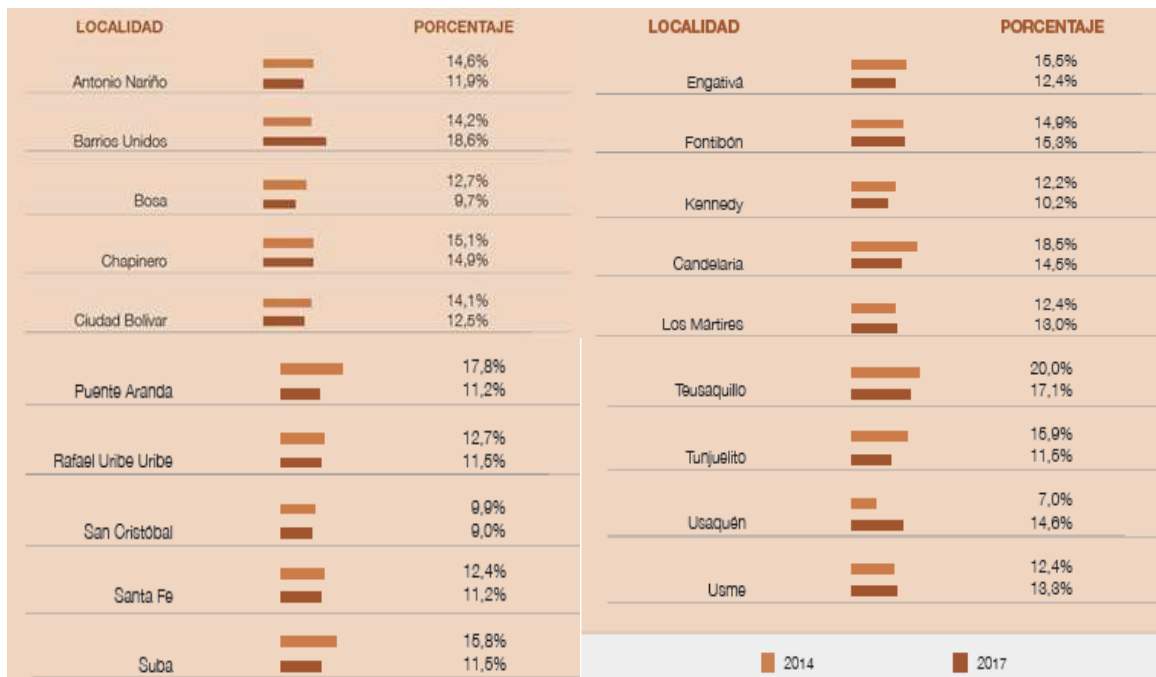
| LOCALIDAD | PORCENTAJE |
|---|---|
| Antonio Nariño | 14,6% 11,9% |
| Barrios Unidos | 14,2% 18,6% |
| Bosa | 12,7% 9,7% |
| Chapinero | 15,1% 14,9% |
| Ciudad Bolívar | 14,1% 12,5% |
| Puente Aranda | 17,8% 11,2% |
| Rafael Uribe Uribe | 12,7% 11,5% |
| San Cristóbal | 9,9% 9,0% |
| Santa Fe | 12,4% 11,2% |
| Suba | 15,8% 11,5% |

| LOCALIDAD | PORCENTAJE |
|---|---|
| Engativá | 15,5% 12,4% |
| Fontibón | 14,9% 15,3% |
| Kennedy | 12,2% 10,2% |
| Candelaria | 18,5% 14,6% |
| Los Mártires | 12,4% 13,0% |
| Teusaquillo | 20,0% 17,1% |
| Tunjuelito | 15,9% 11,5% |
| Usaquén | 7,0% 14,6% |
| Usme | 12,4% 13,3% |

2014 2017